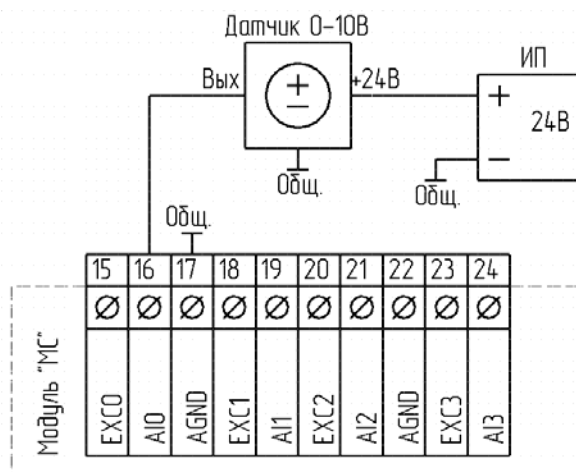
Датчик 0-10В

Вых

+24В

Общ.

ИП

+

24В

–

Общ.

Общ.

| 15 | 16 | 17 | 18 | 19 | 20 | 21 | 22 | 23 | 24 |
|---|---|---|---|---|---|---|---|---|---|
| Ø | Ø | Ø | Ø | Ø | Ø | Ø | Ø | Ø | Ø |
| EXC0 | AI0 | AGND | EXC1 | AI1 | EXC2 | AI2 | AGND | EXC3 | AI3 |

Модуль "МС"